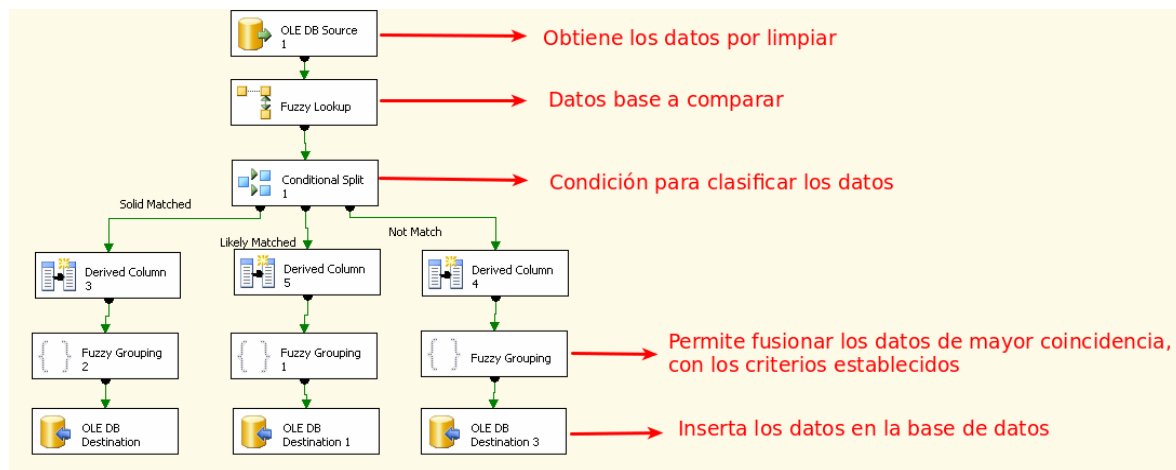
OLE DB Source 1

Obtiene los datos por limpiar

Fuzzy Lookup

Datos base a comparar

Conditional Split 1

Condición para clasificar los datos

Solid Matched

Likely Matched

Not Match

Derived Column 3

Derived Column 5

Derived Column 4

Fuzzy Grouping 2

Fuzzy Grouping 1

Fuzzy Grouping

Permite fusionar los datos de mayor coincidencia, con los criterios establecidos

OLE DB Destination

OLE DB Destination 1

OLE DB Destination 3

Inserta los datos en la base de datos